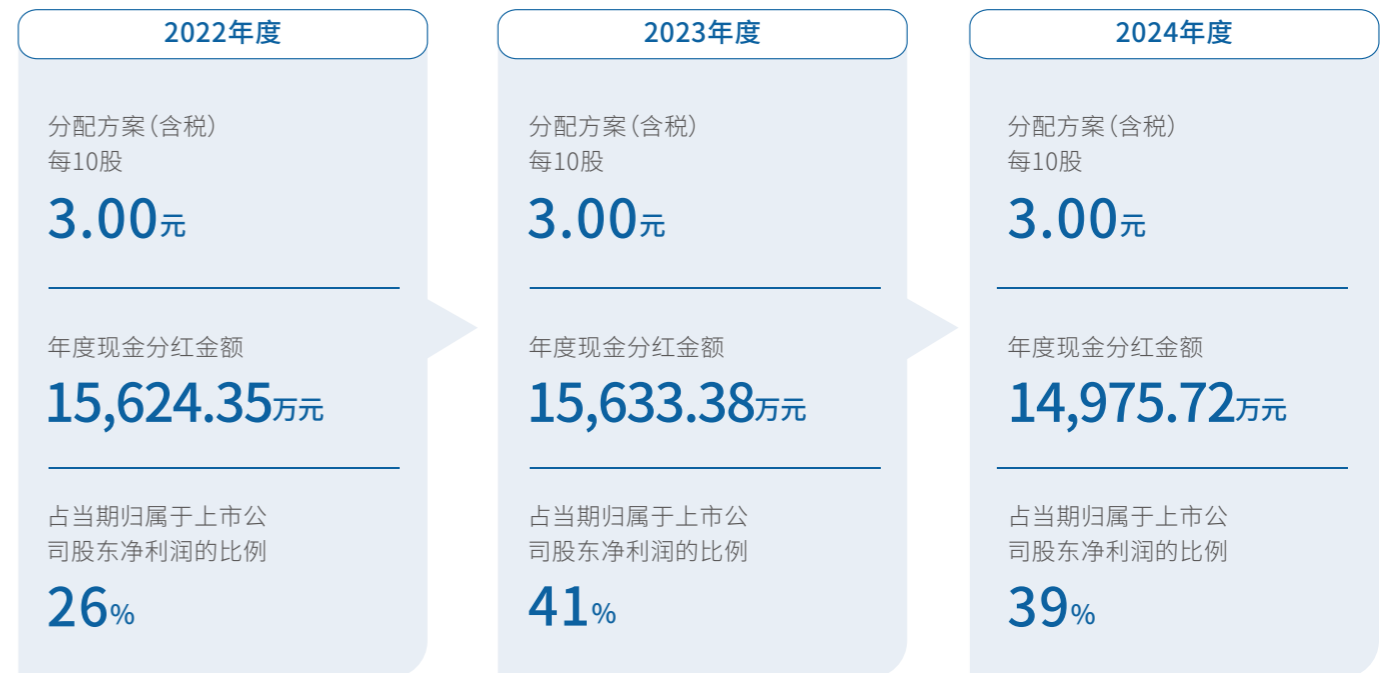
2022年度

分配方案（含税）
每10股
3.00元

年度现金分红金额
15,624.35万元

占当期归属于上市公司股东净利润的比例
26%

2023年度

分配方案（含税）
每10股
3.00元

年度现金分红金额
15,633.38万元

占当期归属于上市公司股东净利润的比例
41%

2024年度

分配方案（含税）
每10股
3.00元

年度现金分红金额
14,975.72万元

占当期归属于上市公司股东净利润的比例
39%